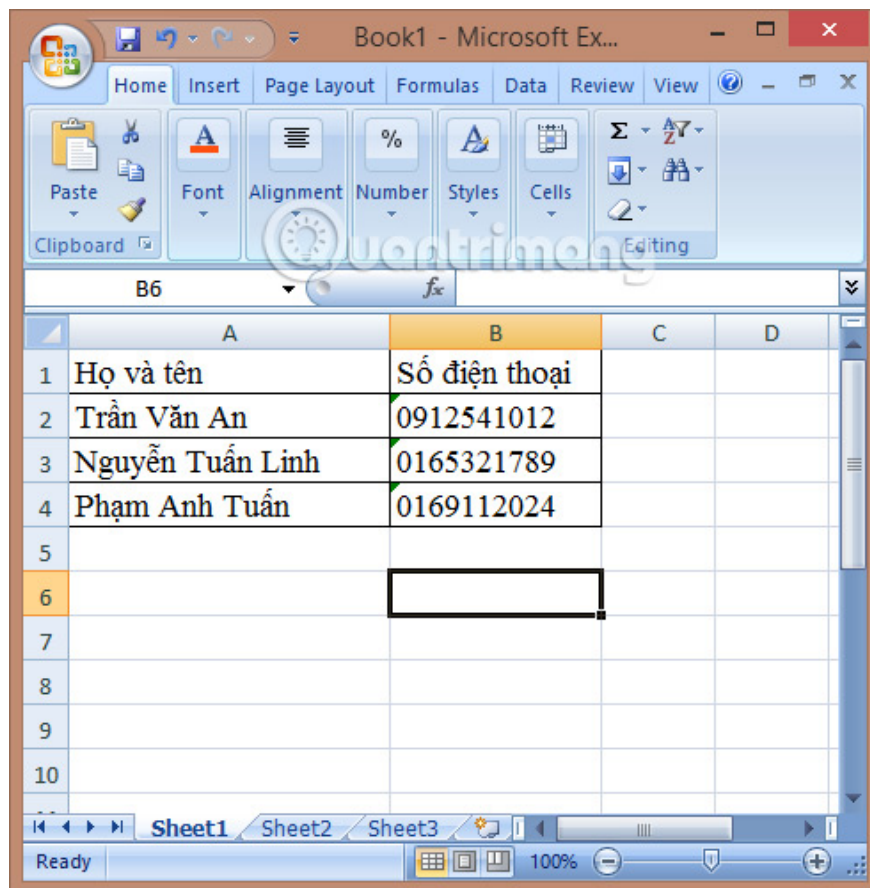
Book1 - Microsoft Ex...

Home Insert Page Layout Formulas Data Review View

Paste
Clipboard
Font
Alignment
Number
Styles
Cells
Editing

Quantrimang

B6 $f_x$

| | A | B | C | D |
|---|---|---|---|---|
| 1 | Họ và tên | Số điện thoại | | |
| 2 | Trần Văn An | 0912541012 | | |
| 3 | Nguyễn Tuấn Linh | 0165321789 | | |
| 4 | Phạm Anh Tuấn | 0169112024 | | |
| 5 | | | | |
| 6 | | | | |
| 7 | | | | |
| 8 | | | | |
| 9 | | | | |
| 10 | | | | |

Sheet1 Sheet2 Sheet3

Ready 100%